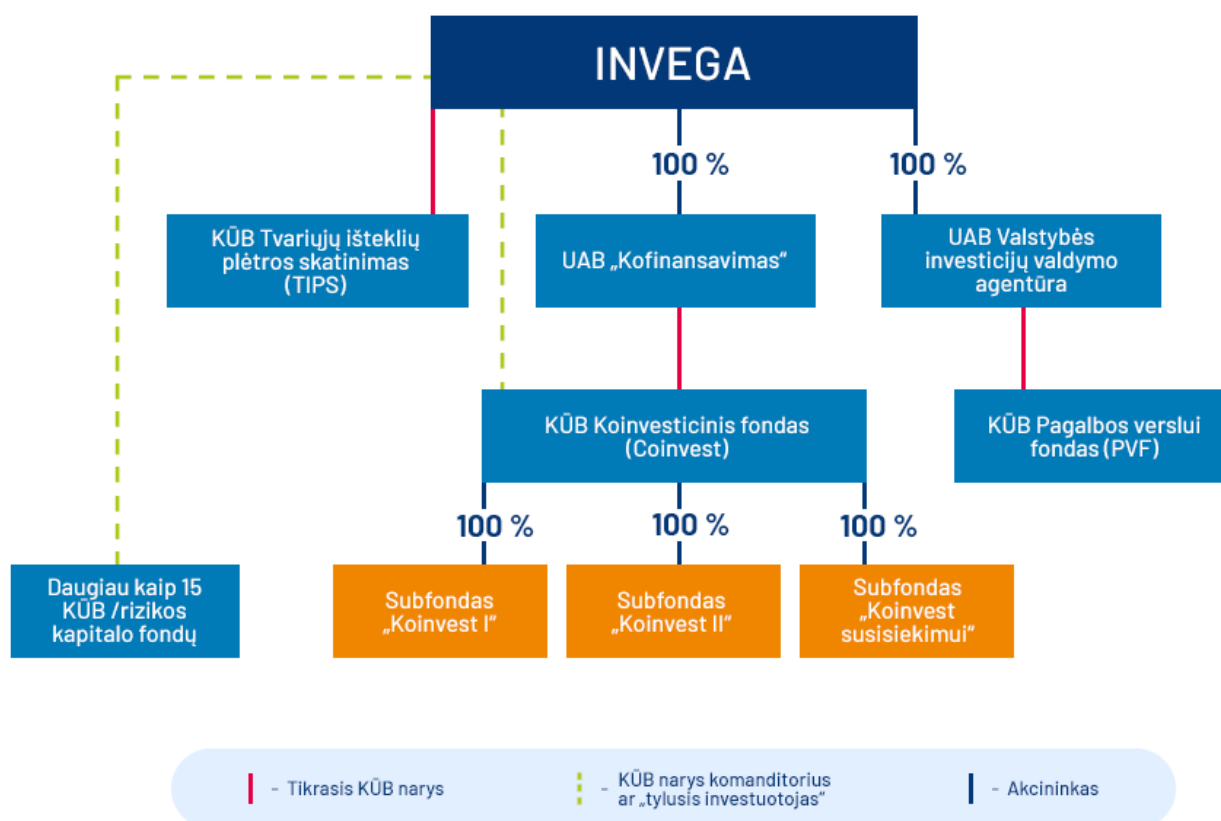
INVEGA

100 %

100 %

KŪB Tvariųjų išteklių plėtros skatinimas (TIPS)

UAB „Kofinansavimas“

UAB Valstybės investicijų valdymo agentūra

KŪB Koinvesticinis fondas (Coinvest)

KŪB Pagalbos verslui fondas (PVF)

100 %

100 %

100 %

Daugiau kaip 15 KŪB /rizikos kapitalo fondų

Subfondas „Koinvest I“

Subfondas „Koinvest II“

Subfondas „Koinvest susisiekimui“

- Tikrasis KŪB narys

- KŪB narys komanditorius ar „tylusis investuotojas“

- Akcininkas